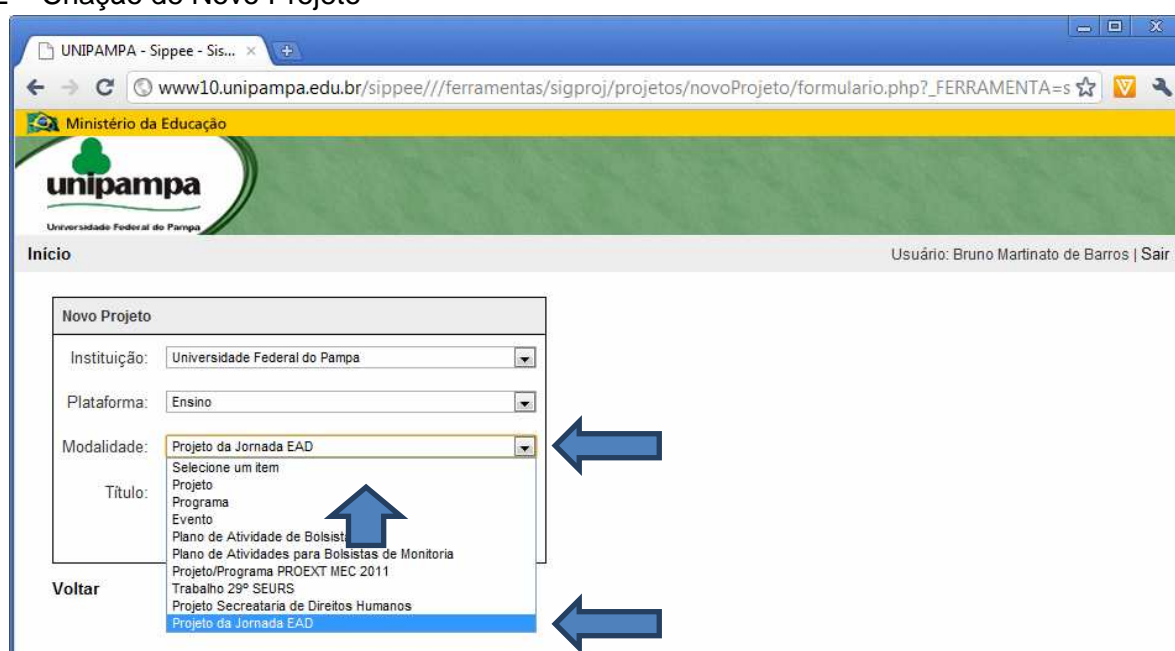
2 – Criação do Novo Projeto

UNIPAMPA - Sippee - Sis... ×

www10.unipampa.edu.br/sippee///ferramentas/sigproj/projetos/novoProjeto/formulario.php?_FERRAMENTA=s

Ministério da Educação

unipampa
Universidade Federal do Pampa

Início

Usuário: Bruno Martinato de Barros | Sair

Novo Projeto

Instituição: Universidade Federal do Pampa

Plataforma: Ensino

Modalidade: Projeto da Jornada EAD

Título:

Selecione um item
Projeto
Programa
Evento
Plano de Atividade de Bolsista
Plano de Atividades para Bolsistas de Monitoria
Projeto/Programa PROEXT MEC 2011
Trabalho 29º SEURS
Projeto Secreataria de Direitos Humanos
Projeto da Jornada EAD

Voltar